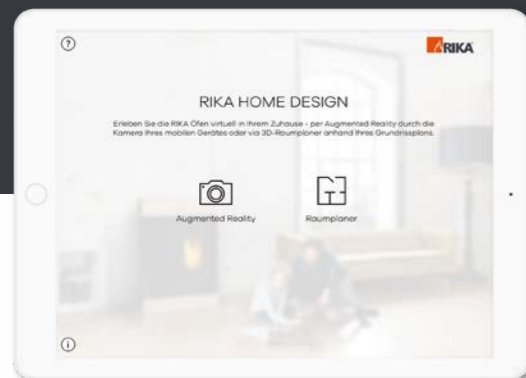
?

RIKA

RIKA HOME DESIGN

Erleben Sie die RIKA Öfen virtuell in Ihrem Zuhause - per Augmented Reality durch die Kamera Ihres mobilen Gerätes oder via 3D-Raumplaner anhand Ihres Grundrissplans.

Augmented Reality

Raumplaner

i